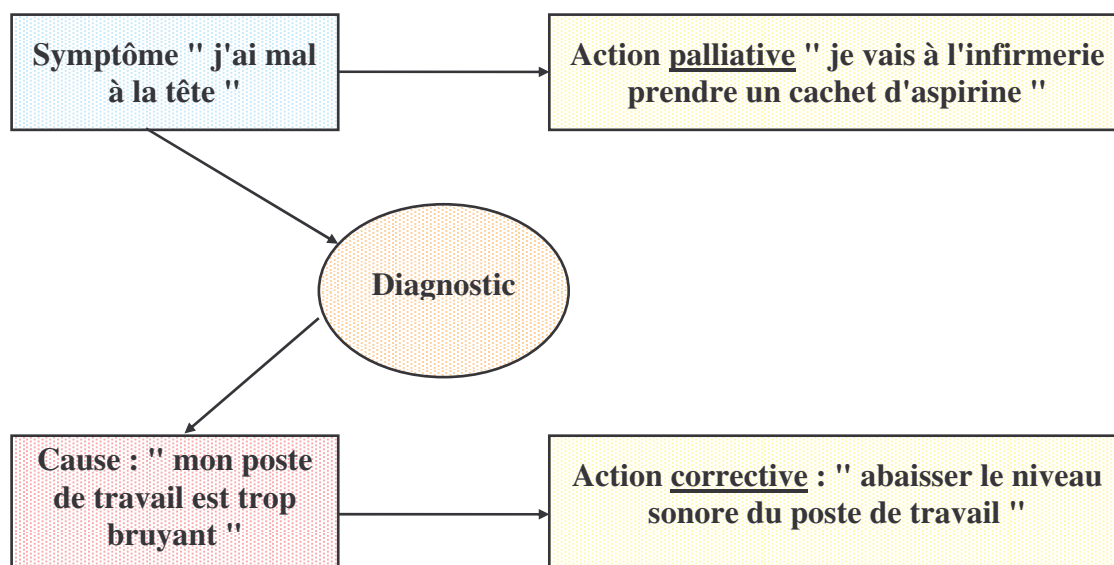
Symptôme " j'ai mal à la tête "

Action palliative " je vais à l'infirmerie prendre un cachet d'aspirine "

Diagnostic

Cause : " mon poste de travail est trop bruyant "

Action corrective : " abaisser le niveau sonore du poste de travail "